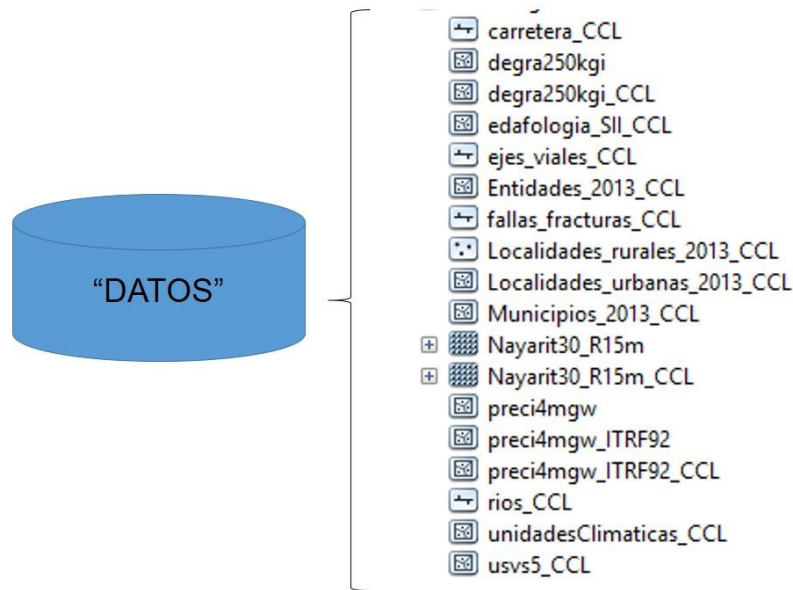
“DATOS”

carretera_CCL
degra250kgi
degra250kgi_CCL
edafologia_SII_CCL
ejes_viales_CCL
Entidades_2013_CCL
fallas_fracturas_CCL
Localidades_rurales_2013_CCL
Localidades_urbanas_2013_CCL
Municipios_2013_CCL
Nayarit30_R15m
Nayarit30_R15m_CCL
preci4mgw
preci4mgw_ITRF92
preci4mgw_ITRF92_CCL
rios_CCL
unidadesClimaticas_CCL
usvs5_CCL